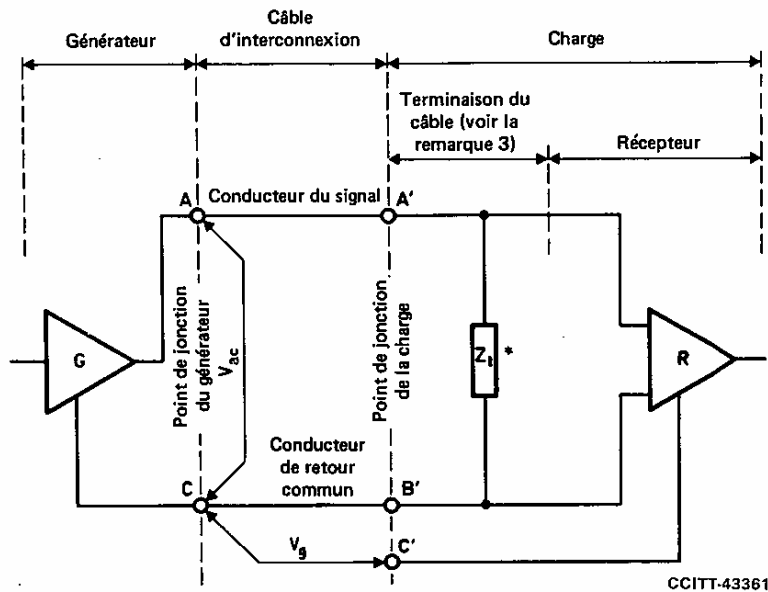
Générateur

Câble d'interconnexion

Charge

Terminaison du câble (voir la remarque 3)

Récepteur

A

Conducteur du signal

A'

G

Point de jonction du générateur

$V_{ac}$

Point de jonction de la charge

$Z_t$ *

R

Conducteur de retour commun

C

B'

$V_g$

C'

CCITT-43361